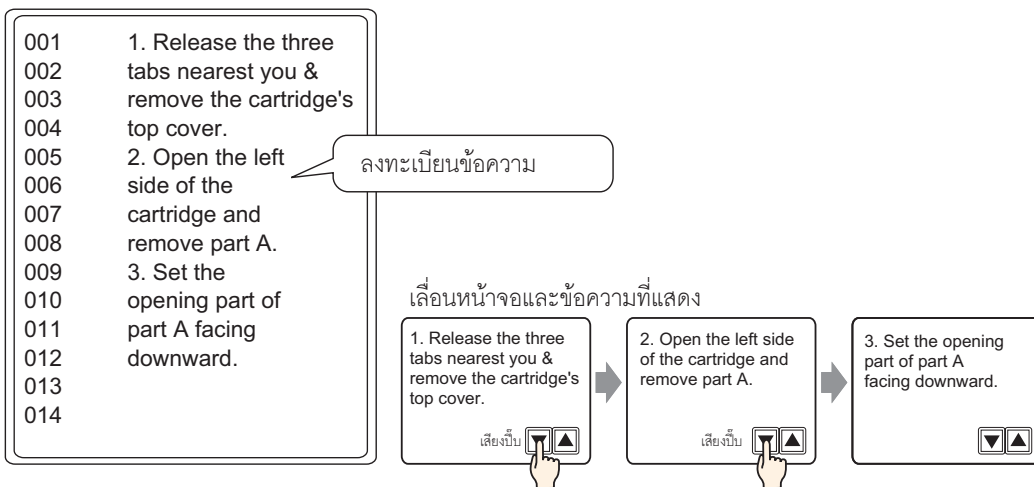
| | |
|---|---|
| 001 | 1. Release the three |
| 002 | tabs nearest you & |
| 003 | remove the cartridge's |
| 004 | top cover. |
| 005 | 2. Open the left |
| 006 | side of the |
| 007 | cartridge and |
| 008 | remove part A. |
| 009 | 3. Set the |
| 010 | opening part of |
| 011 | part A facing |
| 012 | downward. |
| 013 | |
| 014 | |

ลงทะเบียนข้อความ

เลื่อนหน้าจอและข้อความที่แสดง

1. Release the three tabs nearest you & remove the cartridge's top cover.

เสียงบี๊บ ▼ ▲

2. Open the left side of the cartridge and remove part A.

เสียงบี๊บ ▼ ▲

3. Set the opening part of part A facing downward.

▼ ▲